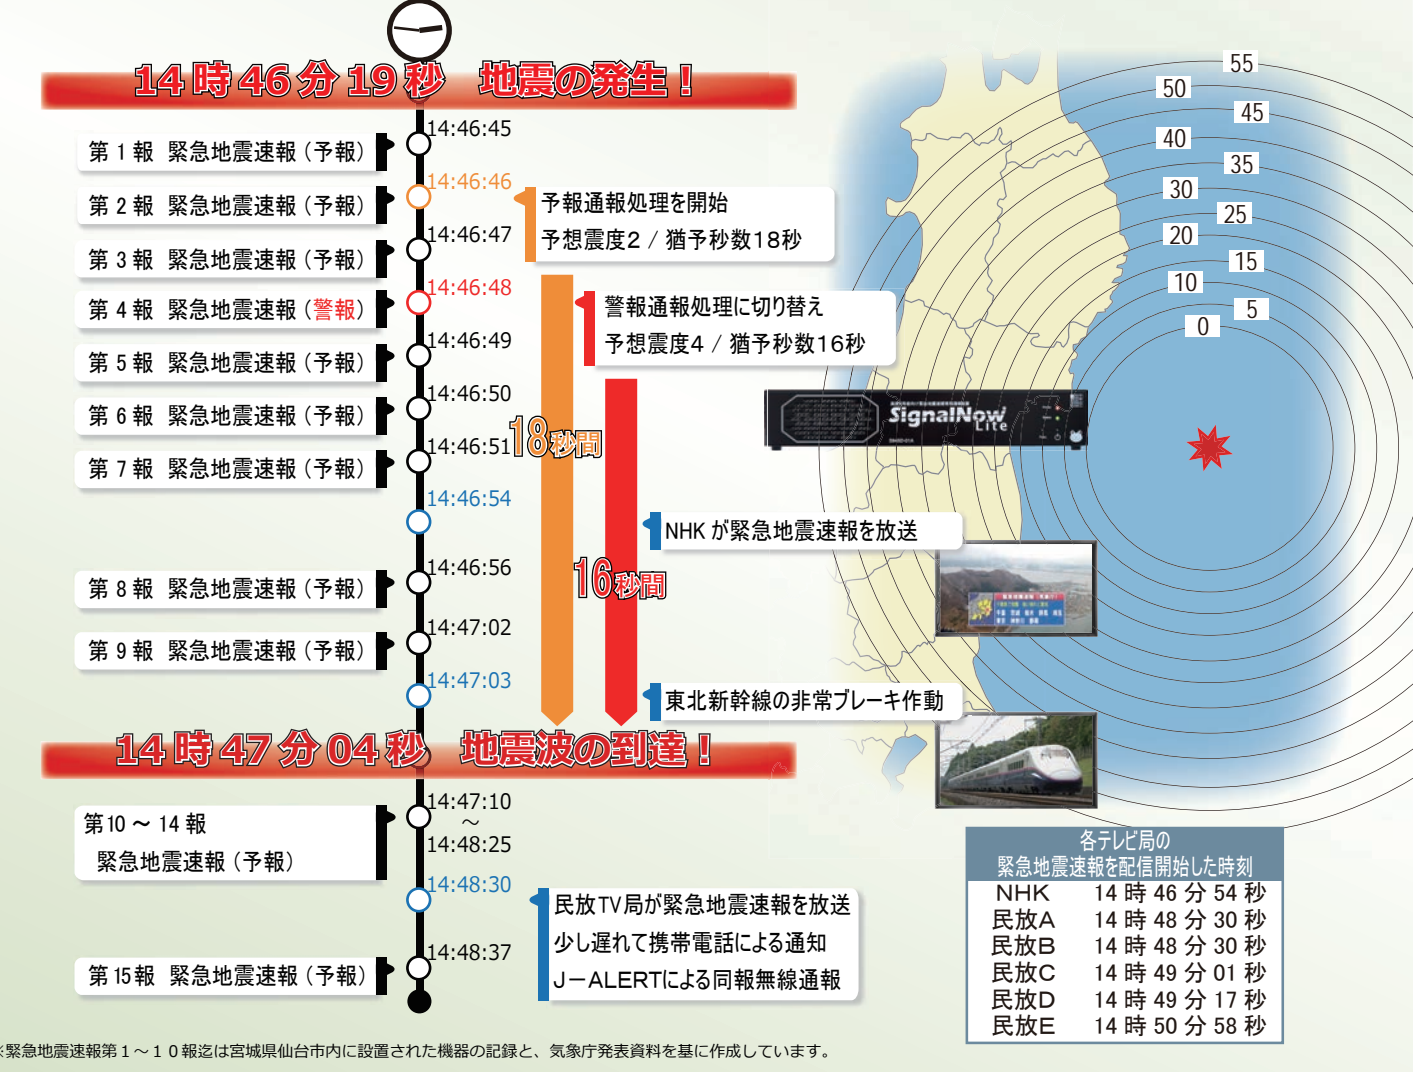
14時46分19秒　地震の発生！

14:46:45
第１報　緊急地震速報（予報）
14:46:46
第２報　緊急地震速報（予報）
予報通報処理を開始
予想震度２／猶予秒数18秒
14:46:47
第３報　緊急地震速報（予報）
14:46:48
第４報　緊急地震速報（警報）
警報通報処理に切り替え
予想震度４／猶予秒数16秒
14:46:49
第５報　緊急地震速報（予報）
14:46:50
第６報　緊急地震速報（予報）
14:46:51
18秒間
第７報　緊急地震速報（予報）
14:46:54
NHKが緊急地震速報を放送
14:46:56
16秒間
第８報　緊急地震速報（予報）
14:47:02
第９報　緊急地震速報（予報）
14:47:03
東北新幹線の非常ブレーキ作動

14時47分04秒　地震波の到達！

14:47:10
～
14:48:25
第10～14報
緊急地震速報（予報）
14:48:30
民放TV局が緊急地震速報を放送
少し遅れて携帯電話による通知
J−ALERTによる同報無線通報
14:48:37
第15報　緊急地震速報（予報）

SignalNow Lite

55
50
45
40
35
30
25
20
15
10
5
0

各テレビ局の
緊急地震速報を配信開始した時刻
| NHK | 14時46分54秒 |
|---|---|
| 民放A | 14時48分30秒 |
| 民放B | 14時48分30秒 |
| 民放C | 14時49分01秒 |
| 民放D | 14時49分17秒 |
| 民放E | 14時50分58秒 |

※緊急地震速報第１～１０報迄は宮城県仙台市内に設置された機器の記録と、気象庁発表資料を基に作成しています。